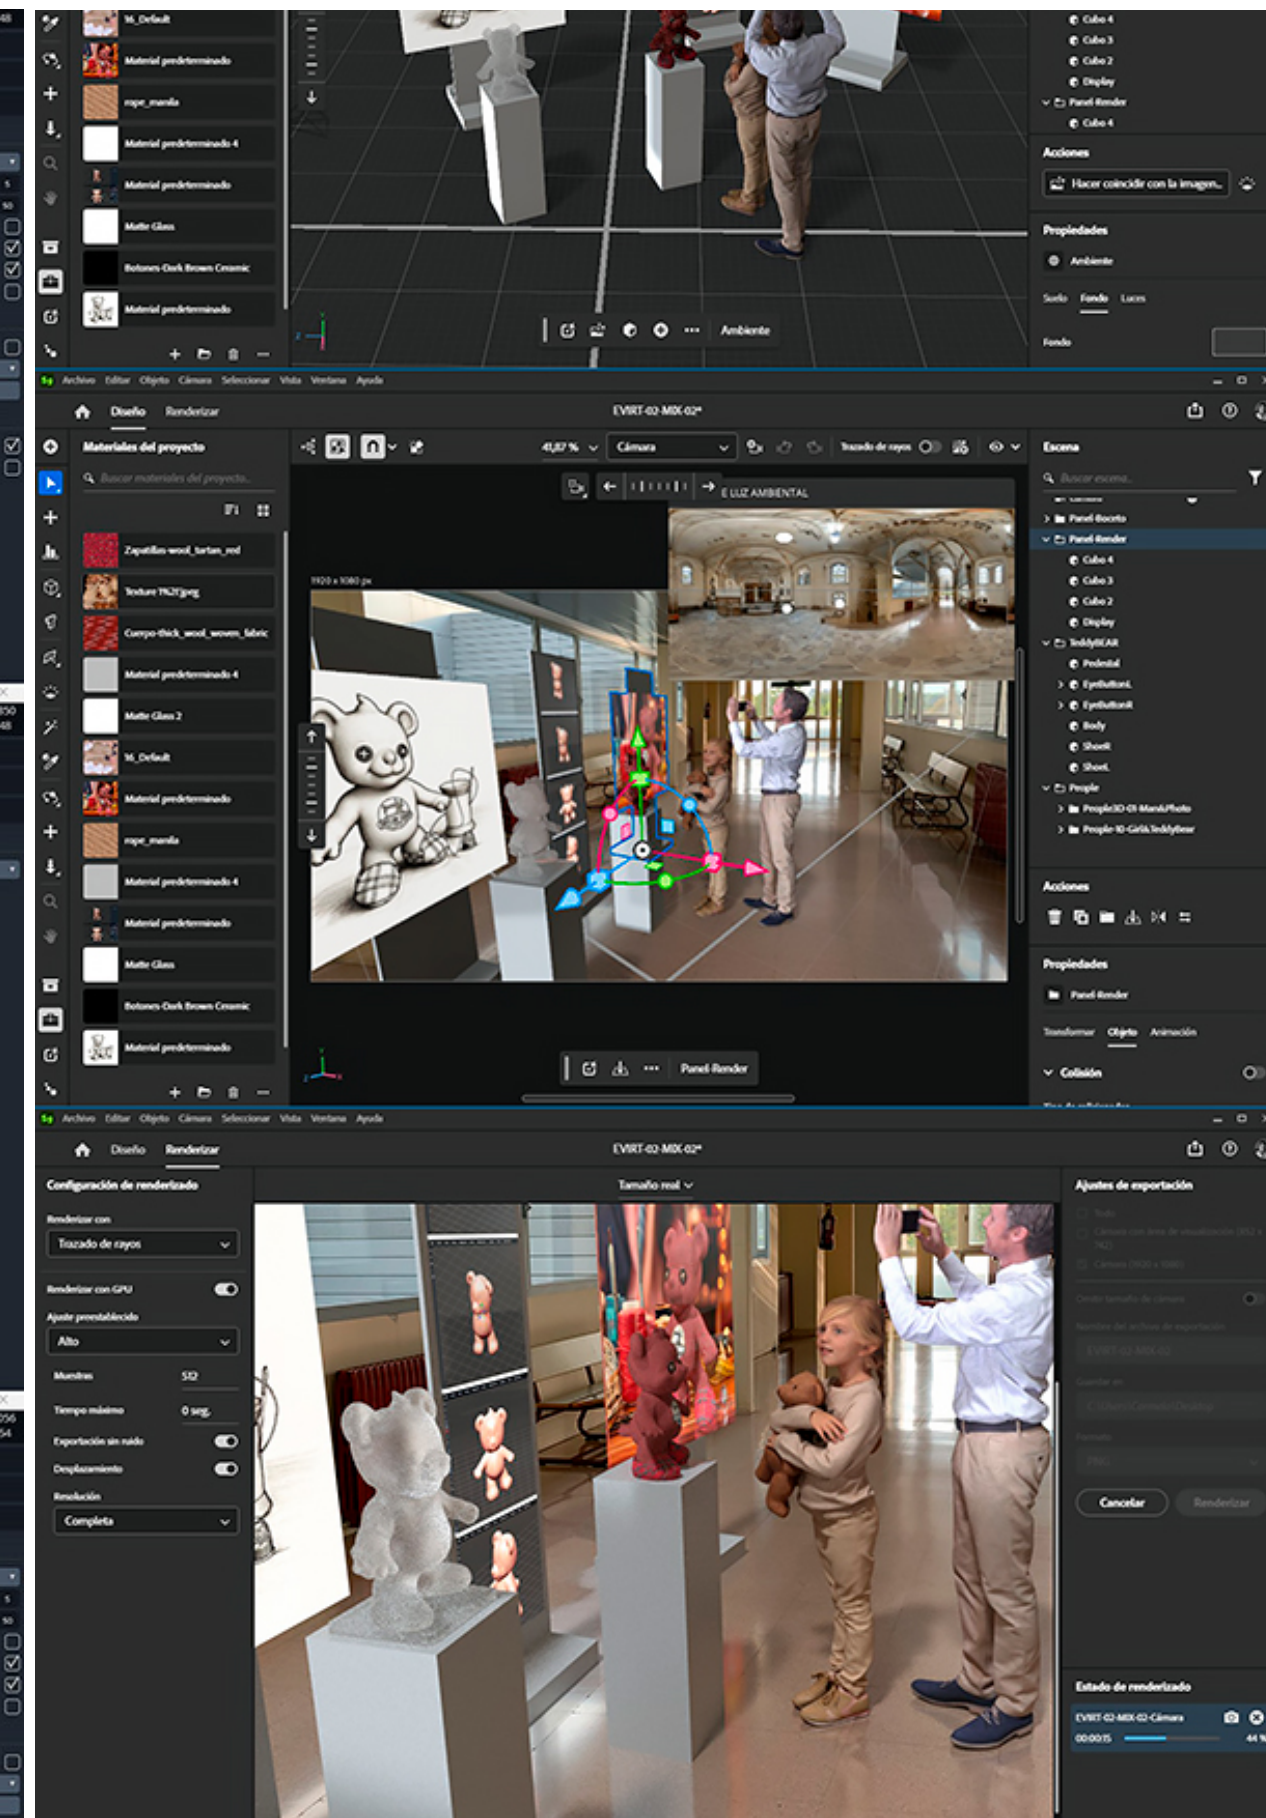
16_Default
Material predeterminado
rope_manila
Material predeterminado 4
Material predeterminado
Matte Glass
Botones-Dark Brown Ceramic
Material predeterminado

Ambiente

Cubo 4
Cubo 3
Cubo 2
Display
Panel-Render
Cubo 4

Acciones
Hacer coincidir con la imagen...

Propiedades
Ambiente
Suelo Fondo Luces
Fondo

Archivo Editar Objeto Cámara Seleccionar Vista Ventana Ayuda
Diseño Renderizar
EVIRT-02-MIX-02*

Materiales del proyecto
Buscar materiales del proyecto...
Zapatillas-wool_tartan_red
Texture 1%2Fjpeg
Cuerpo-thick_wool_woven_fabric
Material predeterminado 4
Matte Glass 2
16_Default
Material predeterminado
rope_manila
Material predeterminado 4
Material predeterminado
Matte Glass
Botones-Dark Brown Ceramic
Material predeterminado

41,87 % Cámara Trazado de rayos
E LUZ AMBIENTAL
1920 x 1080 px
Panel-Render

Escena
Buscar escena...
Panel-Boceto
Panel-Render
Cubo 4
Cubo 3
Cubo 2
Display
TeddyBEAR
Pedestal
EyeButtonL
EyeButtonR
Body
ShoeR
ShoeL
People
People3D-01-ManIsPhoto
People-10-GirlsTeddyBear

Acciones

Propiedades
Panel-Render
Transformar Objeto Animación
Colisión

Archivo Editar Objeto Cámara Seleccionar Vista Ventana Ayuda
Diseño Renderizar
EVIRT-02-MIX-02*

Configuración de renderizado
Renderizar con
Trazado de rayos
Renderizar con GPU
Ajuste preestablecido
Alto
Muestras 512
Tiempo máximo 0 seg.
Exportación sin ruido
Desplazamiento
Resolución
Completa

Tamaño real

Ajustes de exportación
Cancelar Renderizar

Estado de renderizado
EVIRT-02-MIX-02-Cámara
00:00:15 44 %